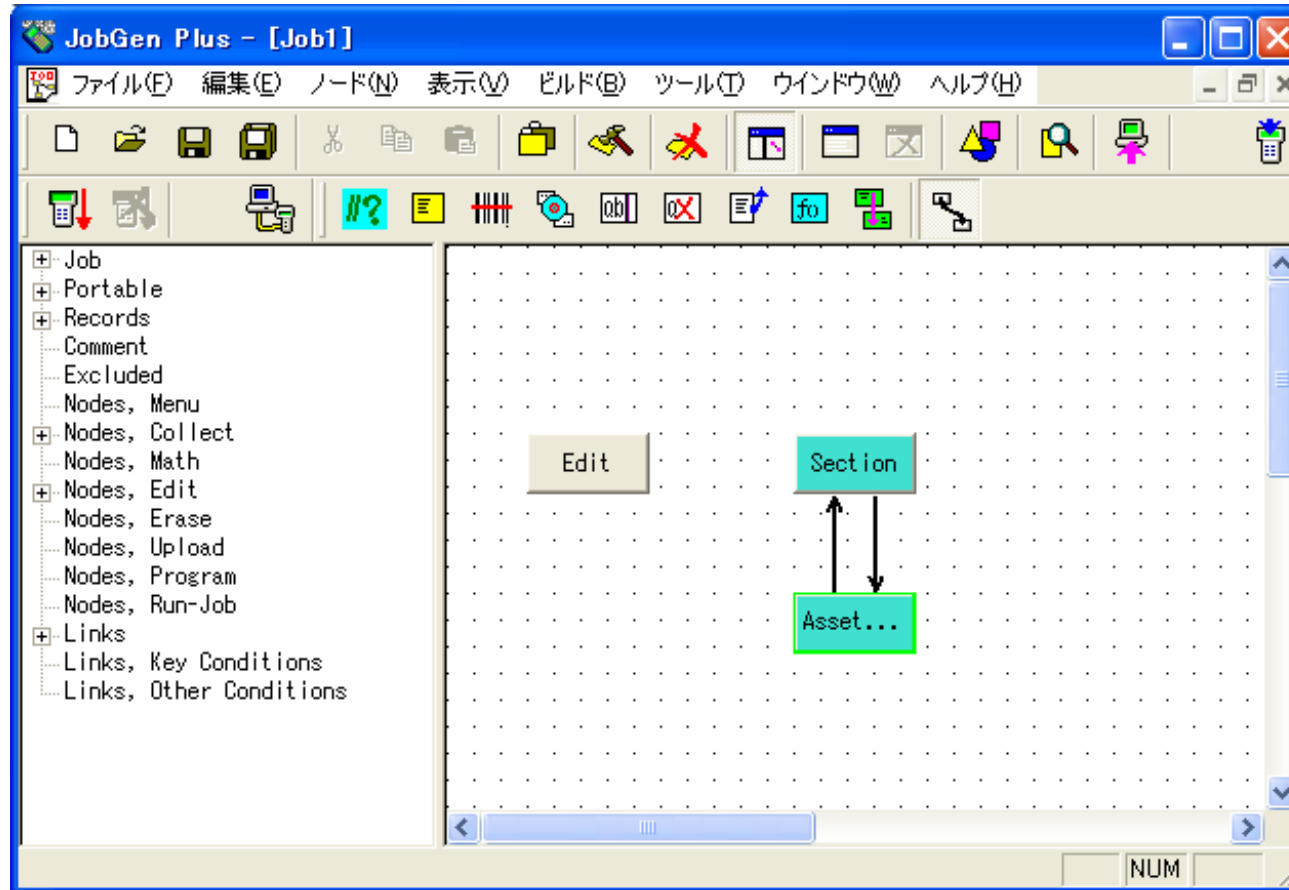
JobGen Plus - [Job1]

ファイル(F) 編集(E) ノード(N) 表示(V) ビルド(B) ツール(T) ウインドウ(W) ヘルプ(H)

//?

ab|

fo

Job
Portable
Records
Comment
Excluded
Nodes, Menu
Nodes, Collect
Nodes, Math
Nodes, Edit
Nodes, Erase
Nodes, Upload
Nodes, Program
Nodes, Run-Job
Links
Links, Key Conditions
Links, Other Conditions

Edit

Section

Asset...

NUM